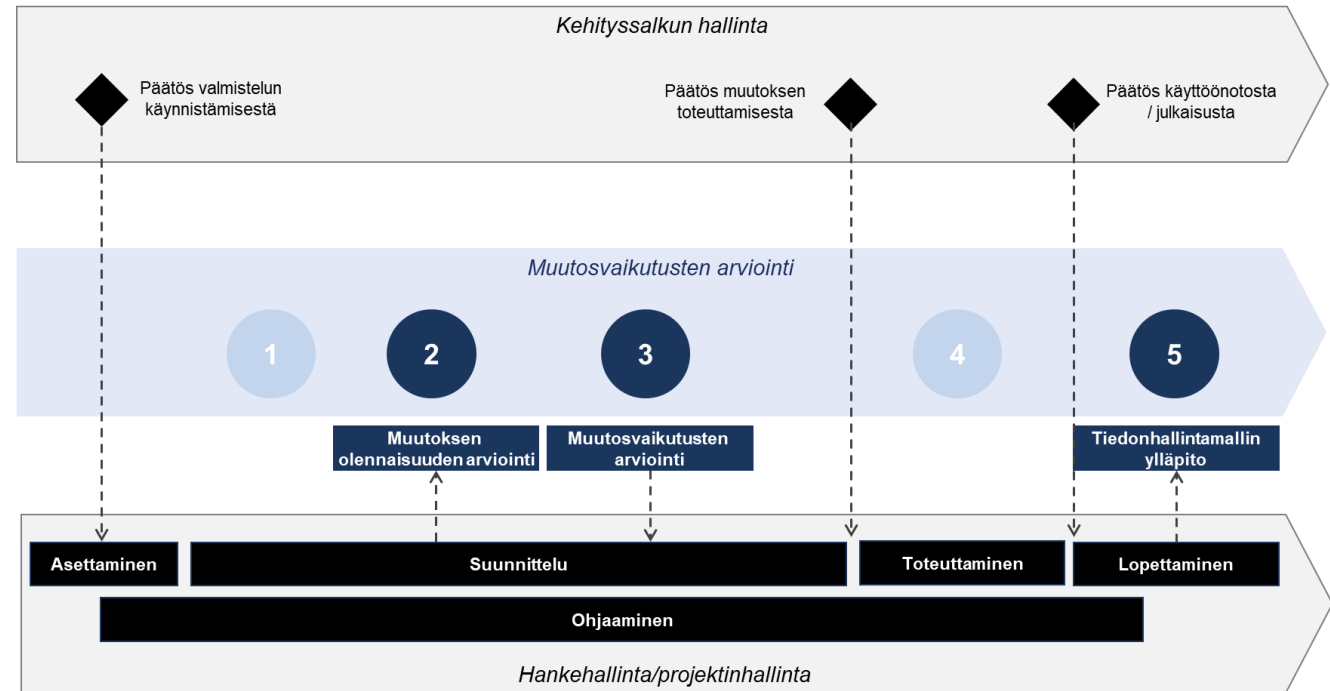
Kehityssalkun hallinta

Päätös valmistelun käynnistämisestä

Päätös muutoksen toteuttamisesta

Päätös käyttöönotosta / julkaisusta

Muutosvaikutusten arviointi

1

2

3

4

5

Muutoksen olennaisuuden arviointi

Muutosvaikutusten arviointi

Tiedonhallintamallin ylläpito

Asettaminen

Suunnittelu

Toteuttaminen

Lopettaminen

Ohjaaminen

Hankehallinta/projektinhallinta